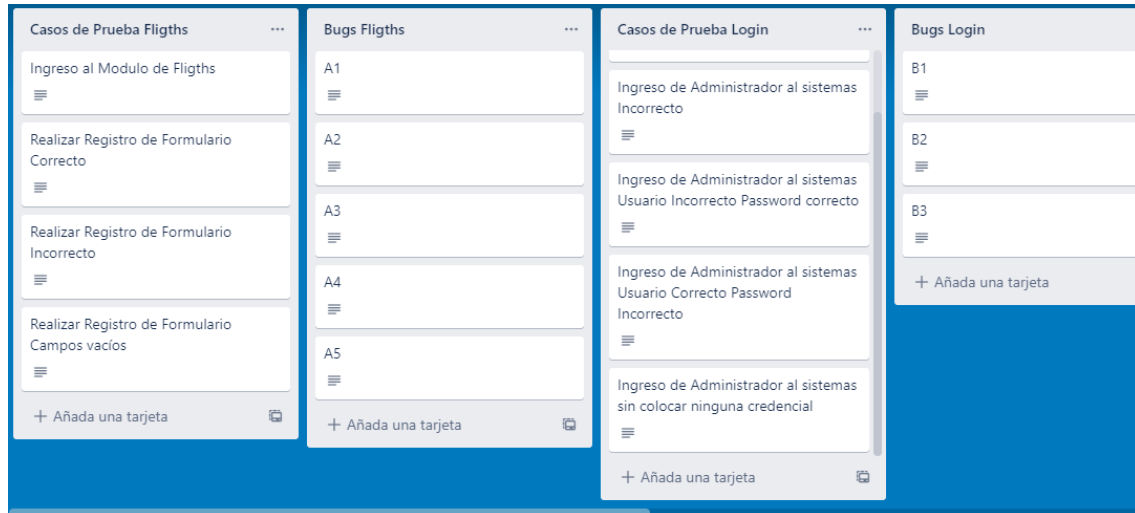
Casos de Prueba Fligths ...

Ingreso al Modulo de Fligths

Realizar Registro de Formulario Correcto

Realizar Registro de Formulario Incorrecto

Realizar Registro de Formulario Campos vacíos

+ Añada una tarjeta

Bugs Fligths ...

A1

A2

A3

A4

A5

+ Añada una tarjeta

Casos de Prueba Login ...

Ingreso de Administrador al sistemas Incorrecto

Ingreso de Administrador al sistemas Usuario Incorrecto Password correcto

Ingreso de Administrador al sistemas Usuario Correcto Password Incorrecto

Ingreso de Administrador al sistemas sin colocar ninguna credencial

+ Añada una tarjeta

Bugs Login

B1

B2

B3

+ Añada una tarjeta